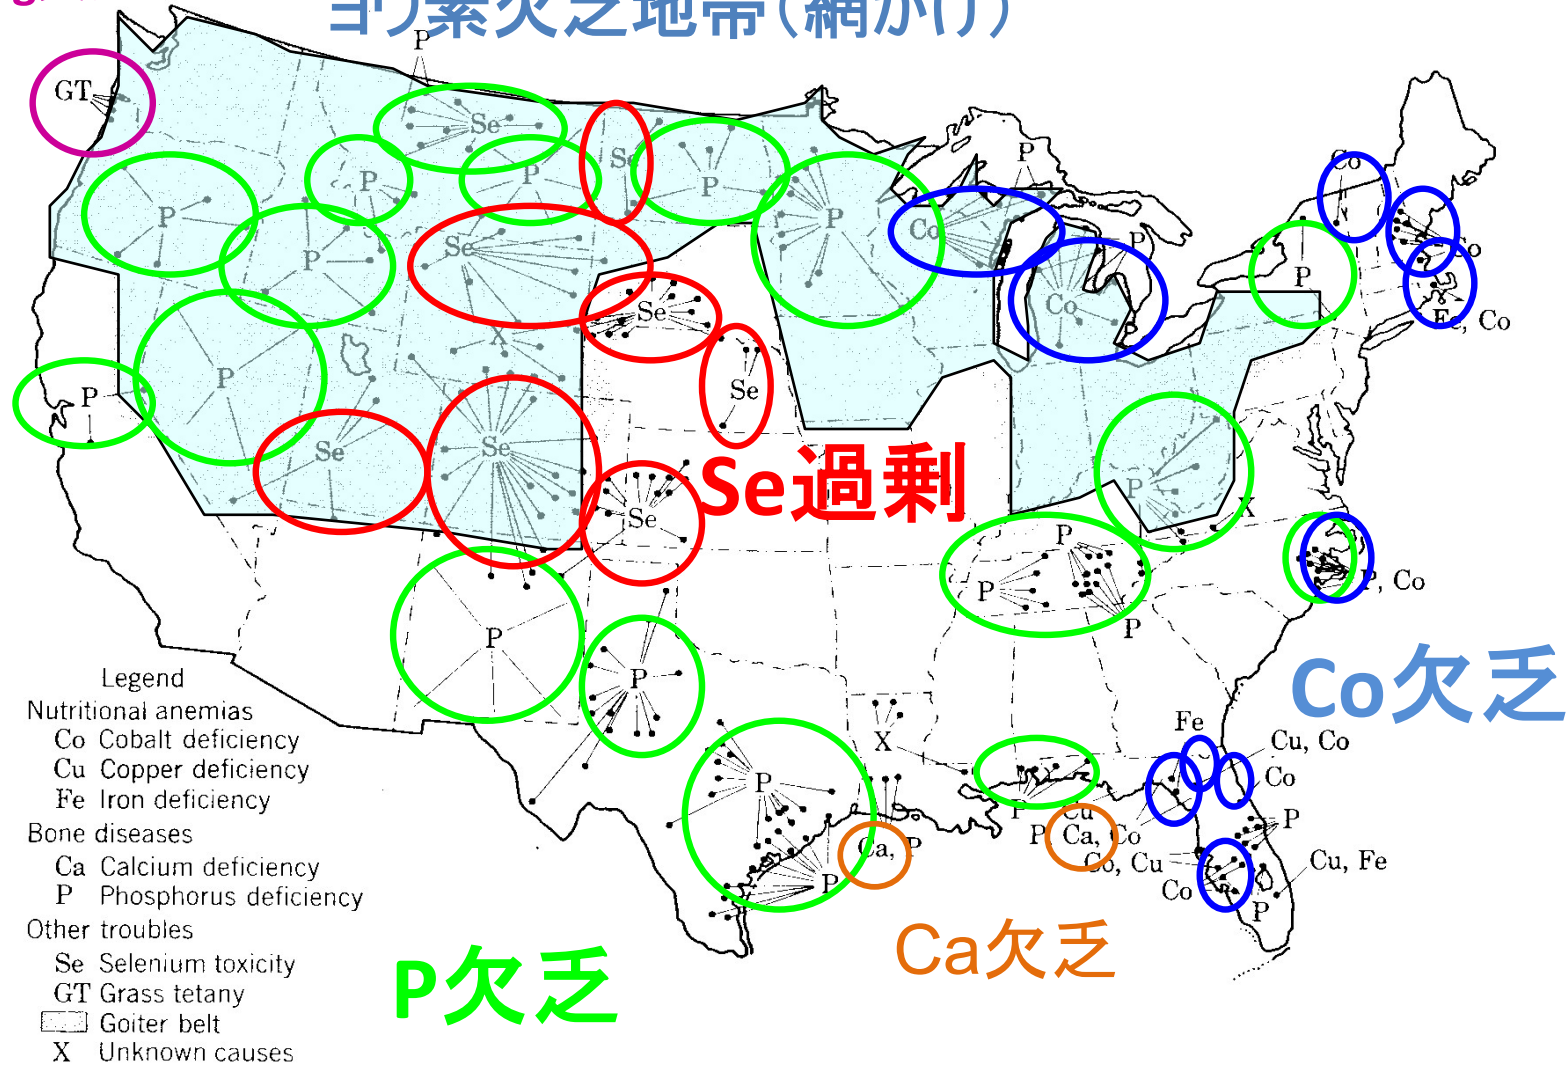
ヨウ素欠乏地帯(網かけ)

GT
P
Se
P
P
Se
P
P
P
Co
P
Co
Co
Co
P
P
Se
Se
P
Se
Se
P
Se
Fe, Co
Se過剰
P
X
Se
P
P
P
P, Co
P
Co欠乏
P
X
Fe
Cu, Co
Co
P
Cu
P
Ca, Co
Ca, P
Co, Cu
Co
Cu, Fe
P
P

Legend
Nutritional anemias
Co Cobalt deficiency
Cu Copper deficiency
Fe Iron deficiency
Bone diseases
Ca Calcium deficiency
P Phosphorus deficiency
Other troubles
Se Selenium toxicity
GT Grass tetany
Goiter belt
X Unknown causes

P欠乏
Ca欠乏